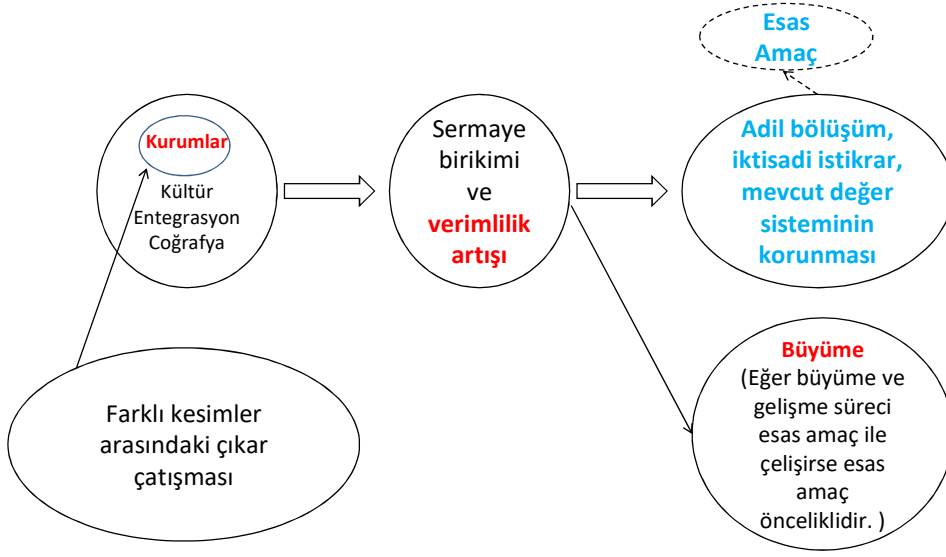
Esas Amaç

Kurumlar

Kültür Entegrasyon Coğrafya

Sermaye birikimi ve verimlilik artışı

Adil bölüşüm, iktisadi istikrar, mevcut değer sisteminin korunması

Büyüme (Eğer büyüme ve gelişme süreci esas amaç ile çelişirse esas amaç önceliklidir. )

Farklı kesimler arasındaki çıkar çatışması